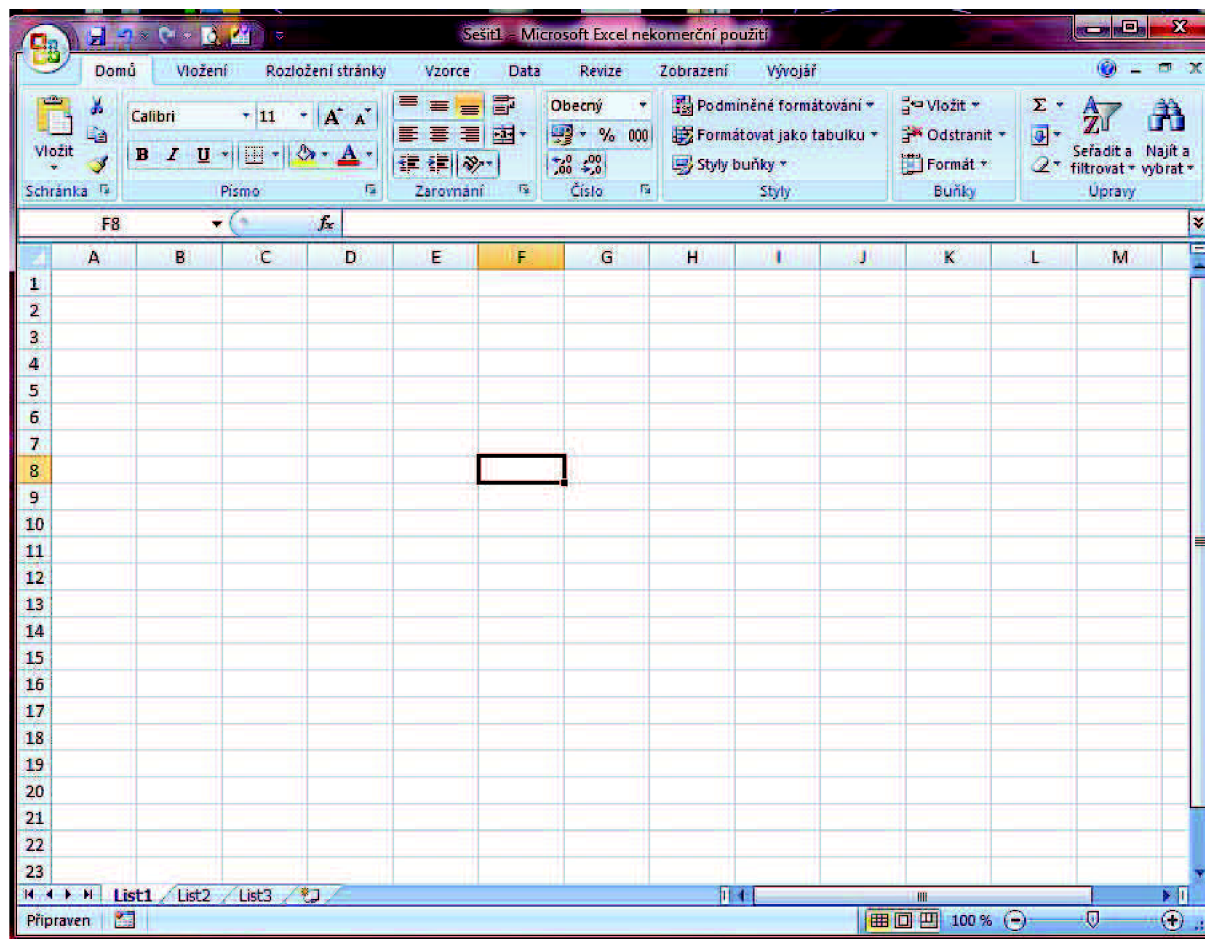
Sešit1 - Microsoft Excel nekomerční použití

Domů Vložení Rozložení stránky Vzorce Data Revize Zobrazení Vývojář

Vložit
Schránka

Calibri 11 $A^{\hat{}}$ $A^{\check{}}$
B I U A
Písmo

Zarovnání

Obecný
% 000
,00 ,0
Číslo

Podmíněné formátování
Formátovat jako tabulku
Styly buňky
Styly

Vložit
Odstranit
Formát
Buňky

Σ
Seřadit a filtrovat
Najít a vybrat
Úpravy

F8 $f_x$

| | A | B | C | D | E | F | G | H | I | J | K | L | M |
|---|---|---|---|---|---|---|---|---|---|---|---|---|---|
| 1 | | | | | | | | | | | | | |
| 2 | | | | | | | | | | | | | |
| 3 | | | | | | | | | | | | | |
| 4 | | | | | | | | | | | | | |
| 5 | | | | | | | | | | | | | |
| 6 | | | | | | | | | | | | | |
| 7 | | | | | | | | | | | | | |
| 8 | | | | | | | | | | | | | |
| 9 | | | | | | | | | | | | | |
| 10 | | | | | | | | | | | | | |
| 11 | | | | | | | | | | | | | |
| 12 | | | | | | | | | | | | | |
| 13 | | | | | | | | | | | | | |
| 14 | | | | | | | | | | | | | |
| 15 | | | | | | | | | | | | | |
| 16 | | | | | | | | | | | | | |
| 17 | | | | | | | | | | | | | |
| 18 | | | | | | | | | | | | | |
| 19 | | | | | | | | | | | | | |
| 20 | | | | | | | | | | | | | |
| 21 | | | | | | | | | | | | | |
| 22 | | | | | | | | | | | | | |
| 23 | | | | | | | | | | | | | |

List1 List2 List3

Připraven 100 %